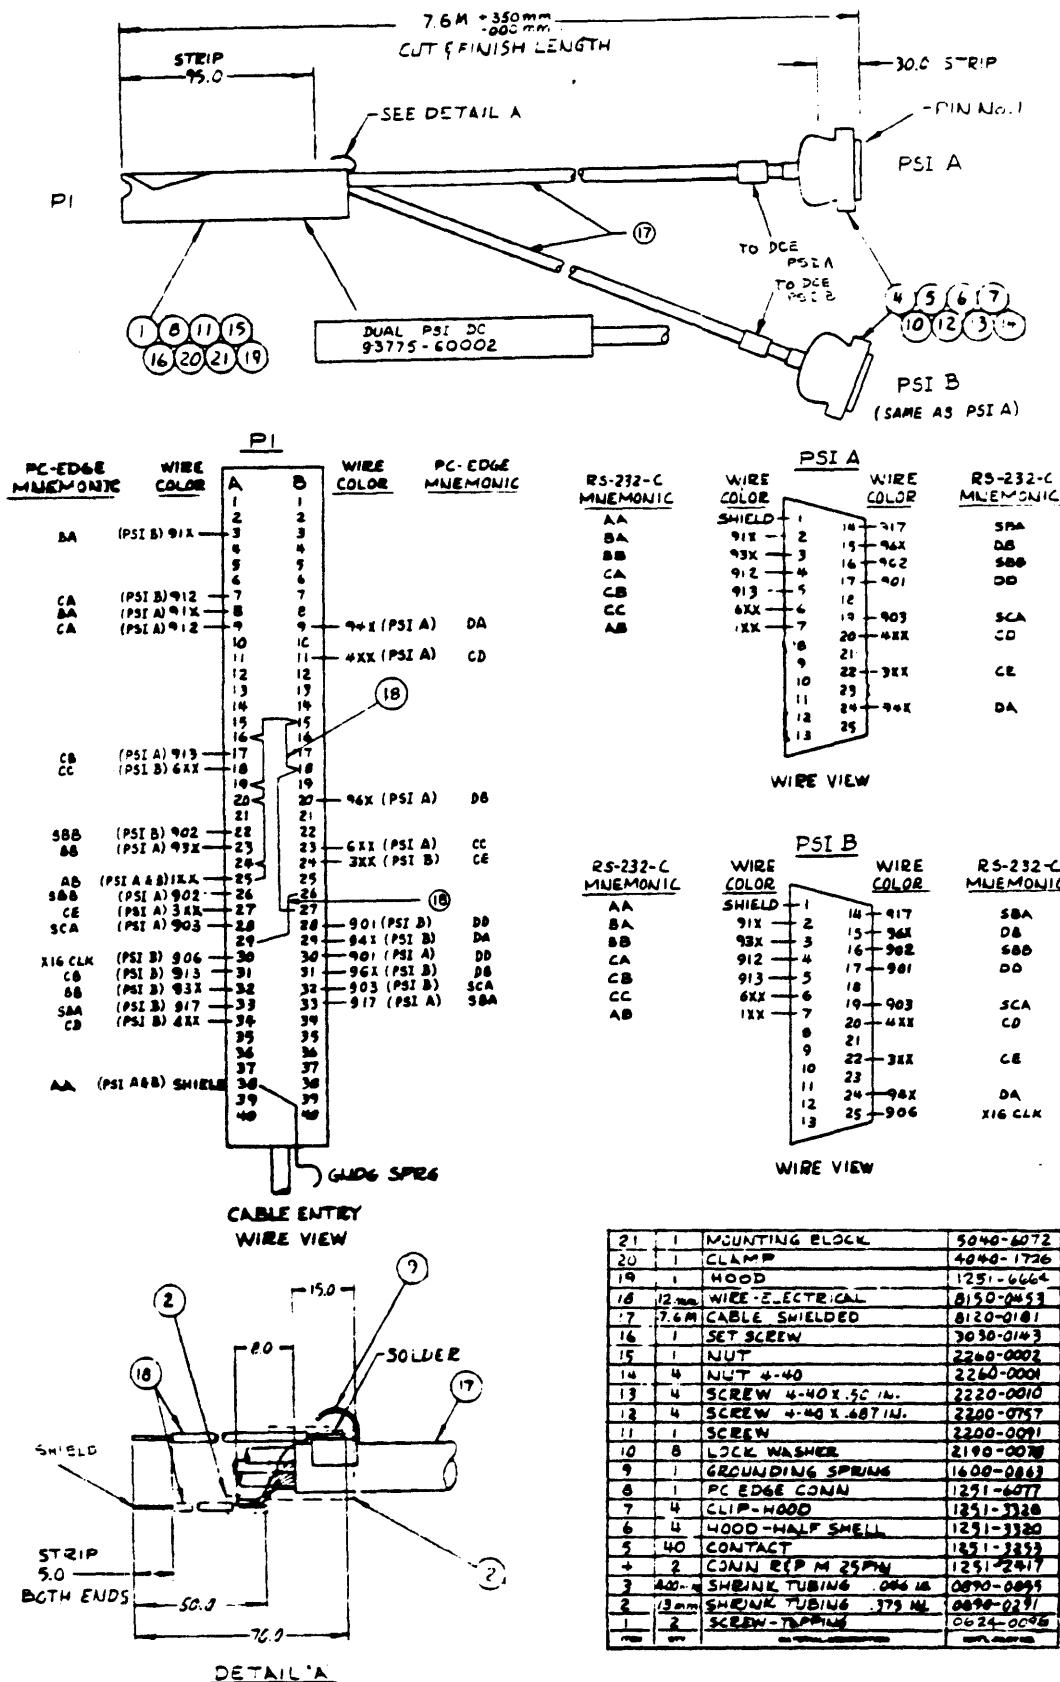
7.6M $^{+350mm}_{-000mm}$
CUT & FINISH LENGTH

STRIP
95.0

30.0 STRIP

SEE DETAIL A

PIN No.1

PSI A

P1

17

TO DCE PSI A
TO DCE PSI B

1 8 11 15
16 20 21 19

DUAL PSI DC
93775-60002

4 5 6 7
10 12 3 14

PSI B
(SAME AS PSI A)

P1

| PC-EDGE MNEMONIC | WIRE COLOR | A | B | WIRE COLOR | PC-EDGE MNEMONIC |
|---|---|---|---|---|---|
| | | 1 | 1 | | |
| | | 2 | 2 | | |
| BA | (PSI B) 91X | 3 | 3 | | |
| | | 4 | 4 | | |
| | | 5 | 5 | | |
| | | 6 | 6 | | |
| CA | (PSI B) 912 | 7 | 7 | | |
| BA | (PSI A) 91X | 8 | 8 | | |
| CA | (PSI A) 912 | 9 | 9 | 94X (PSI A) | DA |
| | | 10 | 10 | | |
| | | 11 | 11 | 4XX (PSI A) | CD |
| | | 12 | 12 | | |
| | | 13 | 13 | | |
| | | 14 | 14 | | |
| | | 15 | 15 | | |
| | | 16 | 16 | | |
| CB | (PSI A) 913 | 17 | 17 | | |
| CC | (PSI B) 6XX | 18 | 18 | | |
| | | 19 | 19 | | |
| | | 20 | 20 | 96X (PSI A) | DB |
| | | 21 | 21 | | |
| SBB | (PSI B) 902 | 22 | 22 | | |
| BB | (PSI A) 93X | 23 | 23 | 6XX (PSI A) | CC |
| | | 24 | 24 | 3XX (PSI B) | CE |
| AB | (PSI A & B) 1XX | 25 | 25 | | |
| SBB | (PSI A) 902 | 26 | 26 | | |
| CE | (PSI A) 3XX | 27 | 27 | | |
| SCA | (PSI A) 903 | 28 | 28 | 901 (PSI B) | DD |
| | | 29 | 29 | 94X (PSI B) | DA |
| X16 CLK | (PSI B) 906 | 30 | 30 | 901 (PSI A) | DD |
| CB | (PSI B) 913 | 31 | 31 | 96X (PSI B) | DB |
| BB | (PSI B) 93X | 32 | 32 | 903 (PSI B) | SCA |
| SBA | (PSI B) 917 | 33 | 33 | 917 (PSI A) | SBA |
| CD | (PSI B) 4XX | 34 | 34 | | |
| | | 35 | 35 | | |
| | | 36 | 36 | | |
| | | 37 | 37 | | |
| AA | (PSI A&B) SHIELD | 38 | 38 | | |
| | | 39 | 39 | | |
| | | 40 | 40 | | |

18
18

GUIDE SPRG

CABLE ENTRY
WIRE VIEW

PSI A

| RS-232-C MNEMONIC | WIRE COLOR | PIN | PIN | WIRE COLOR | RS-232-C MNEMONIC |
|---|---|---|---|---|---|
| AA | SHIELD | 1 | 14 | 917 | SBA |
| BA | 91X | 2 | 15 | 96X | DB |
| BB | 93X | 3 | 16 | 902 | SBB |
| CA | 912 | 4 | 17 | 901 | DD |
| CB | 913 | 5 | 18 | | |
| CC | 6XX | 6 | 19 | 903 | SCA |
| AB | 1XX | 7 | 20 | 4XX | CD |
| | | 8 | 21 | | |
| | | 9 | 22 | 3XX | CE |
| | | 10 | 23 | | |
| | | 11 | 24 | 94X | DA |
| | | 12 | 25 | | |
| | | 13 | | | |

WIRE VIEW

PSI B

| RS-232-C MNEMONIC | WIRE COLOR | PIN | PIN | WIRE COLOR | RS-232-C MNEMONIC |
|---|---|---|---|---|---|
| AA | SHIELD | 1 | 14 | 917 | SBA |
| BA | 91X | 2 | 15 | 96X | DB |
| BB | 93X | 3 | 16 | 902 | SBB |
| CA | 912 | 4 | 17 | 901 | DD |
| CB | 913 | 5 | 18 | | |
| CC | 6XX | 6 | 19 | 903 | SCA |
| AB | 1XX | 7 | 20 | 4XX | CD |
| | | 8 | 21 | | |
| | | 9 | 22 | 3XX | CE |
| | | 10 | 23 | | |
| | | 11 | 24 | 94X | DA |
| | | 12 | 25 | 906 | X16 CLK |
| | | 13 | | | |

WIRE VIEW

2
9
15.0
8.0
SOLDER
18
17
SHIELD
STRIP
5.0
BOTH ENDS
50.0
76.0
2
DETAIL 'A

| | | | |
|---|---|---|---|
| 21 | 1 | MOUNTING BLOCK | 5040-6072 |
| 20 | 1 | CLAMP | 4040-1726 |
| 19 | 1 | HOOD | 1251-6664 |
| 18 | 12mm | WIRE-ELECTRICAL | 8150-0453 |
| 17 | 7.6M | CABLE SHIELDED | 8120-0181 |
| 16 | 1 | SET SCREW | 3030-0143 |
| 15 | 1 | NUT | 2260-0002 |
| 14 | 4 | NUT 4-40 | 2260-0001 |
| 13 | 4 | SCREW 4-40 X .50 IN. | 2220-0010 |
| 12 | 4 | SCREW 4-40 X .687 IN. | 2200-0757 |
| 11 | 1 | SCREW | 2200-0091 |
| 10 | 8 | LOCK WASHER | 2190-0078 |
| 9 | 1 | GROUNDING SPRING | 1600-0863 |
| 8 | 1 | PC EDGE CONN | 1251-6077 |
| 7 | 4 | CLIP-HOOD | 1251-3328 |
| 6 | 4 | HOOD-HALF SHELL | 1251-3320 |
| 5 | 40 | CONTACT | 1251-3253 |
| 4 | 2 | CONN RCP M 25PIN | 1251-2417 |
| 3 | 400mm | SHRINK TUBING .066 IN | 0890-0835 |
| 2 | 13mm | SHRINK TUBING .375 IN | 0890-0291 |
| 1 | 2 | SCREW-TAPPING | 0624-0096 |
| — | — | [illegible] | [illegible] |